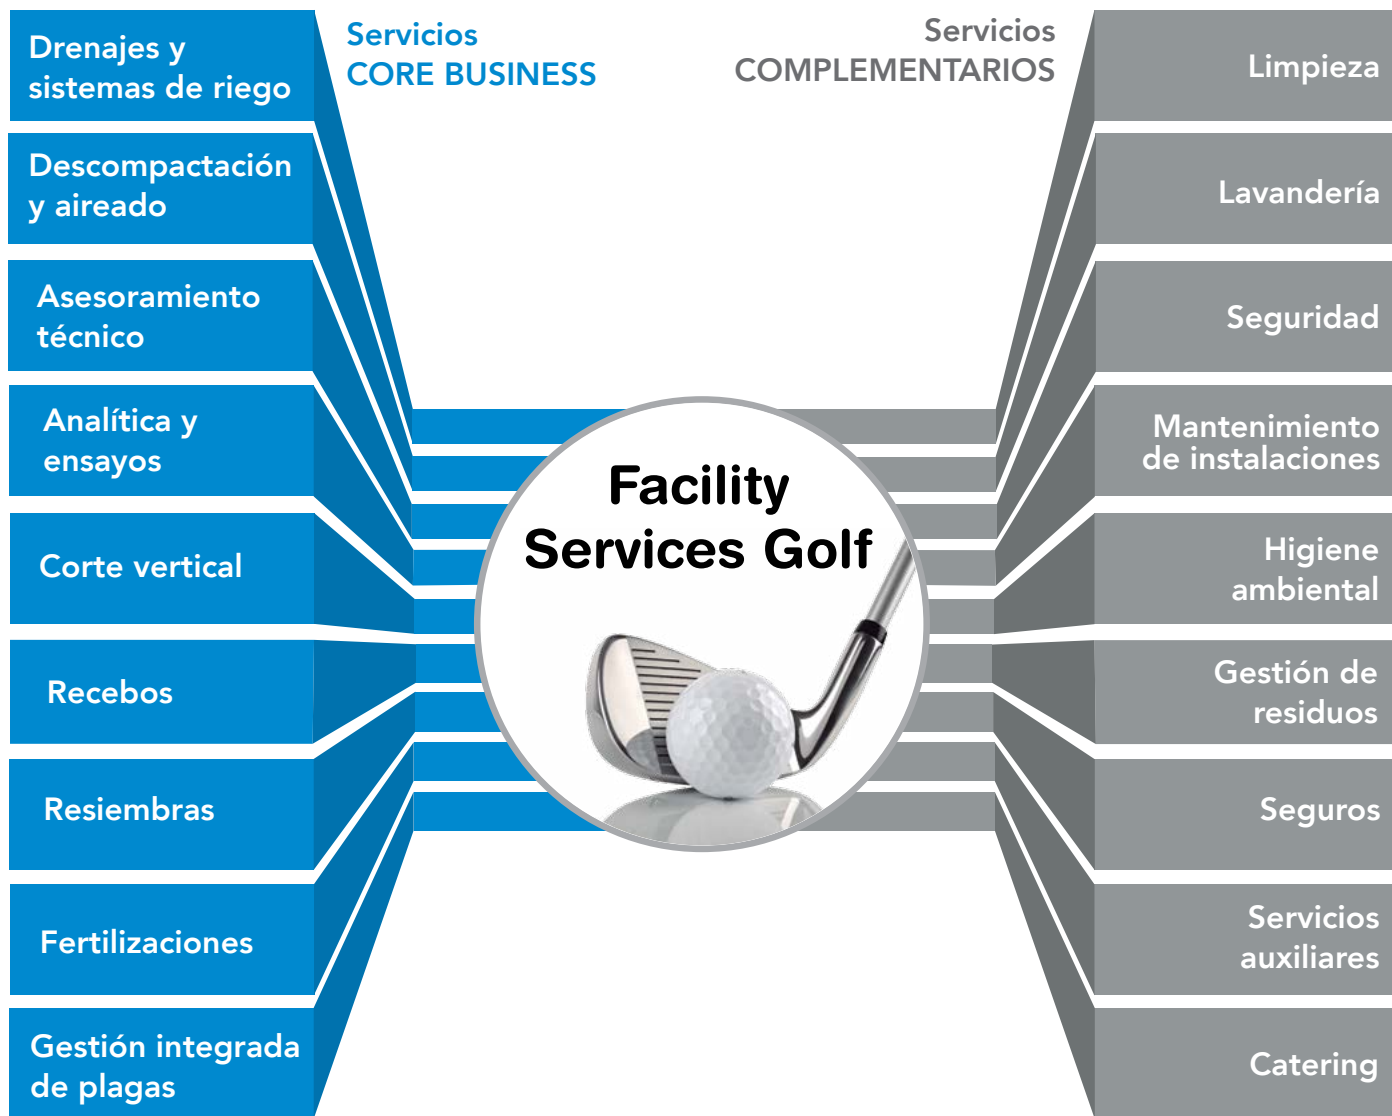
Drenajes y sistemas de riego

Descompactación y aireado

Asesoramiento técnico

Analítica y ensayos

Corte vertical

Recebos

Resiembras

Fertilizaciones

Gestión integrada de plagas

Servicios
CORE BUSINESS

Facility
Services Golf

Servicios
COMPLEMENTARIOS

Limpieza

Lavandería

Seguridad

Mantenimiento de instalaciones

Higiene ambiental

Gestión de residuos

Seguros

Servicios auxiliares

Catering